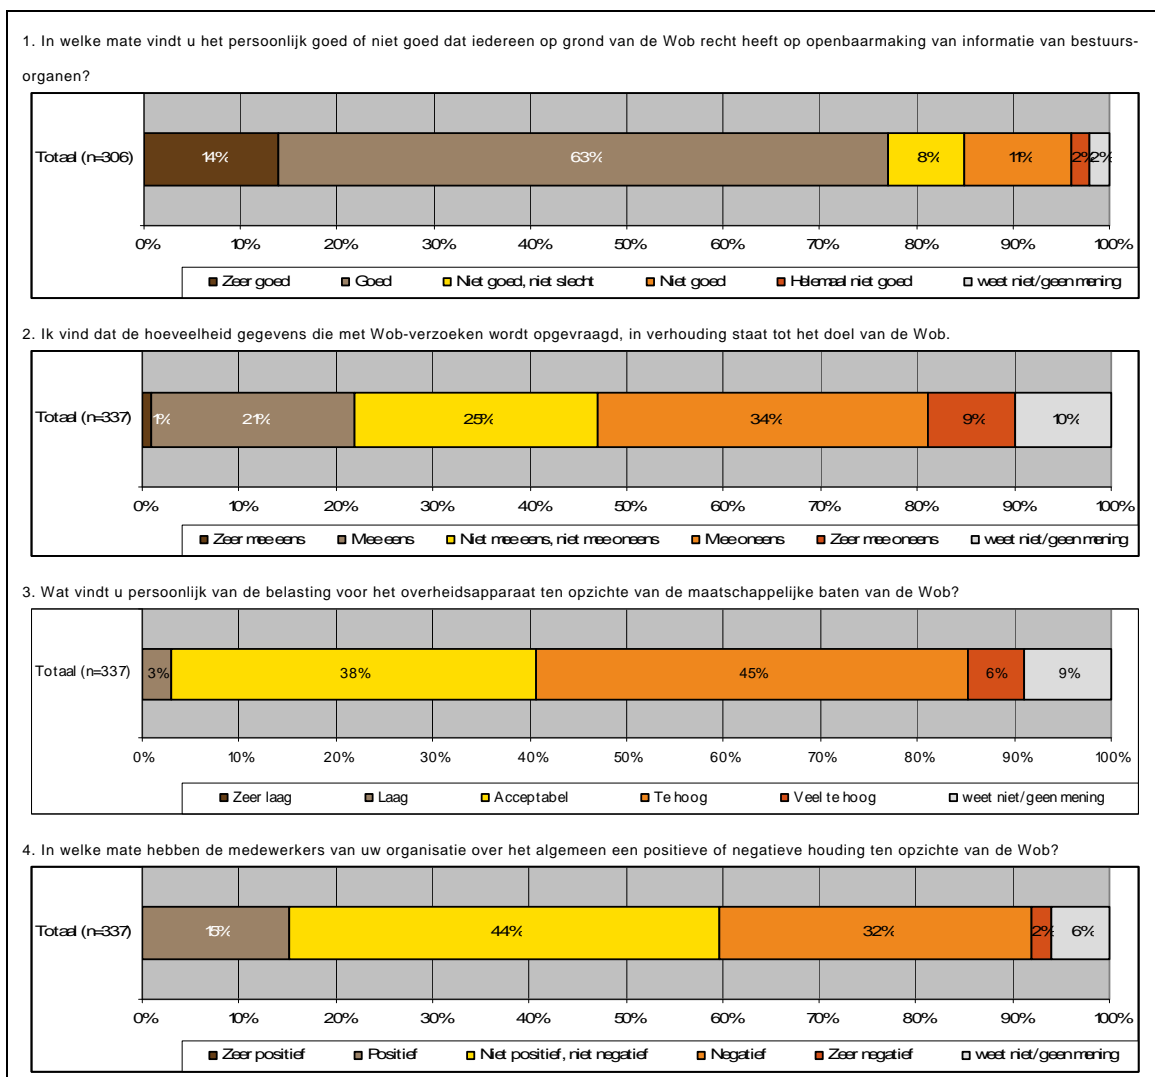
1. In welke mate vindt u het persoonlijk goed of niet goed dat iedereen op grond van de Wob recht heeft op openbaarmaking van informatie van bestuursorganen?

Totaal (n=306) 14% 63% 8% 11% 2% 2%

0% 10% 20% 30% 40% 50% 60% 70% 80% 90% 100%

Zeer goed Goed Niet goed, niet slecht Niet goed Helemaal niet goed weet niet/geen mening

2. Ik vind dat de hoeveelheid gegevens die met Wob-verzoeken wordt opgevraagd, in verhouding staat tot het doel van de Wob.

Totaal (n=337) 1% 21% 25% 34% 9% 10%

0% 10% 20% 30% 40% 50% 60% 70% 80% 90% 100%

Zeer mee eens Mee eens Niet mee eens, niet mee oneens Mee oneens Zeer mee oneens weet niet/geen mening

3. Wat vindt u persoonlijk van de belasting voor het overheidsapparaat ten opzichte van de maatschappelijke baten van de Wob?

Totaal (n=337) 3% 38% 45% 6% 9%

0% 10% 20% 30% 40% 50% 60% 70% 80% 90% 100%

Zeer laag Laag Acceptabel Te hoog Veel te hoog weet niet/geen mening

4. In welke mate hebben de medewerkers van uw organisatie over het algemeen een positieve of negatieve houding ten opzichte van de Wob?

Totaal (n=337) 15% 44% 32% 2% 6%

0% 10% 20% 30% 40% 50% 60% 70% 80% 90% 100%

Zeer positief Positief Niet positief, niet negatief Negatief Zeer negatief weet niet/geen mening